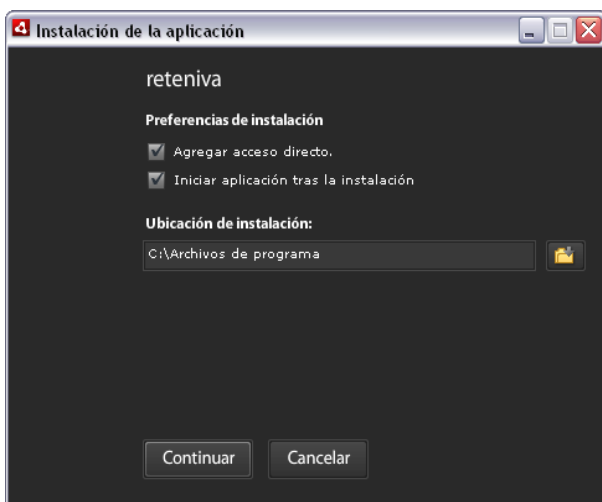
Instalación de la aplicación

reteniva

Preferencias de instalación

Agregar acceso directo.

Iniciar aplicación tras la instalación

Ubicación de instalación:

C:\Archivos de programa

Continuar

Cancelar